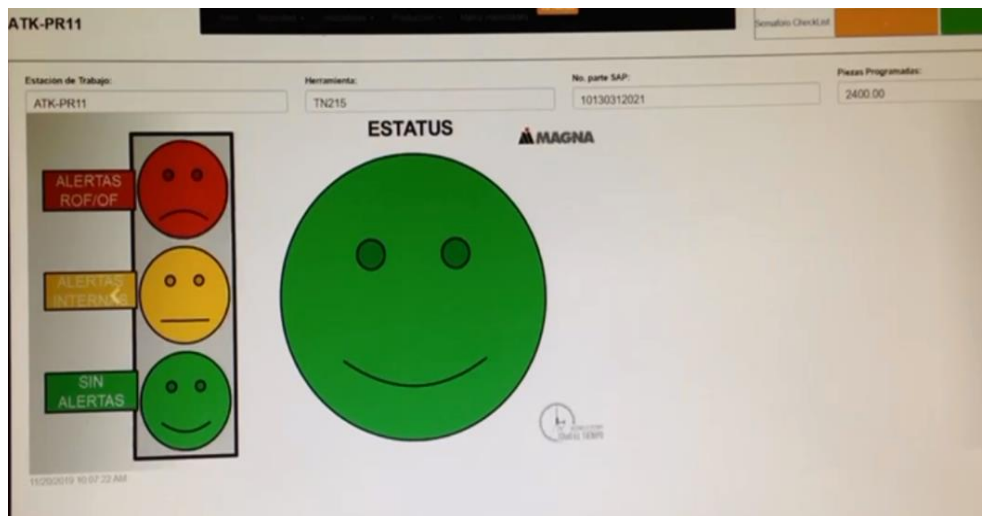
ATK-PR11

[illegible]

Semaforo CheckList

Estación de Trabajo:
ATK-PR11

Herramienta:
TN215

No. parte SAP:
10130312021

Piezas Programadas:
2400.00

ESTATUS

MAGNA

ALERTAS ROF/OF

ALERTAS INTERNAS

SIN ALERTAS

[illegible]

11/20/2019 10:07:22 AM